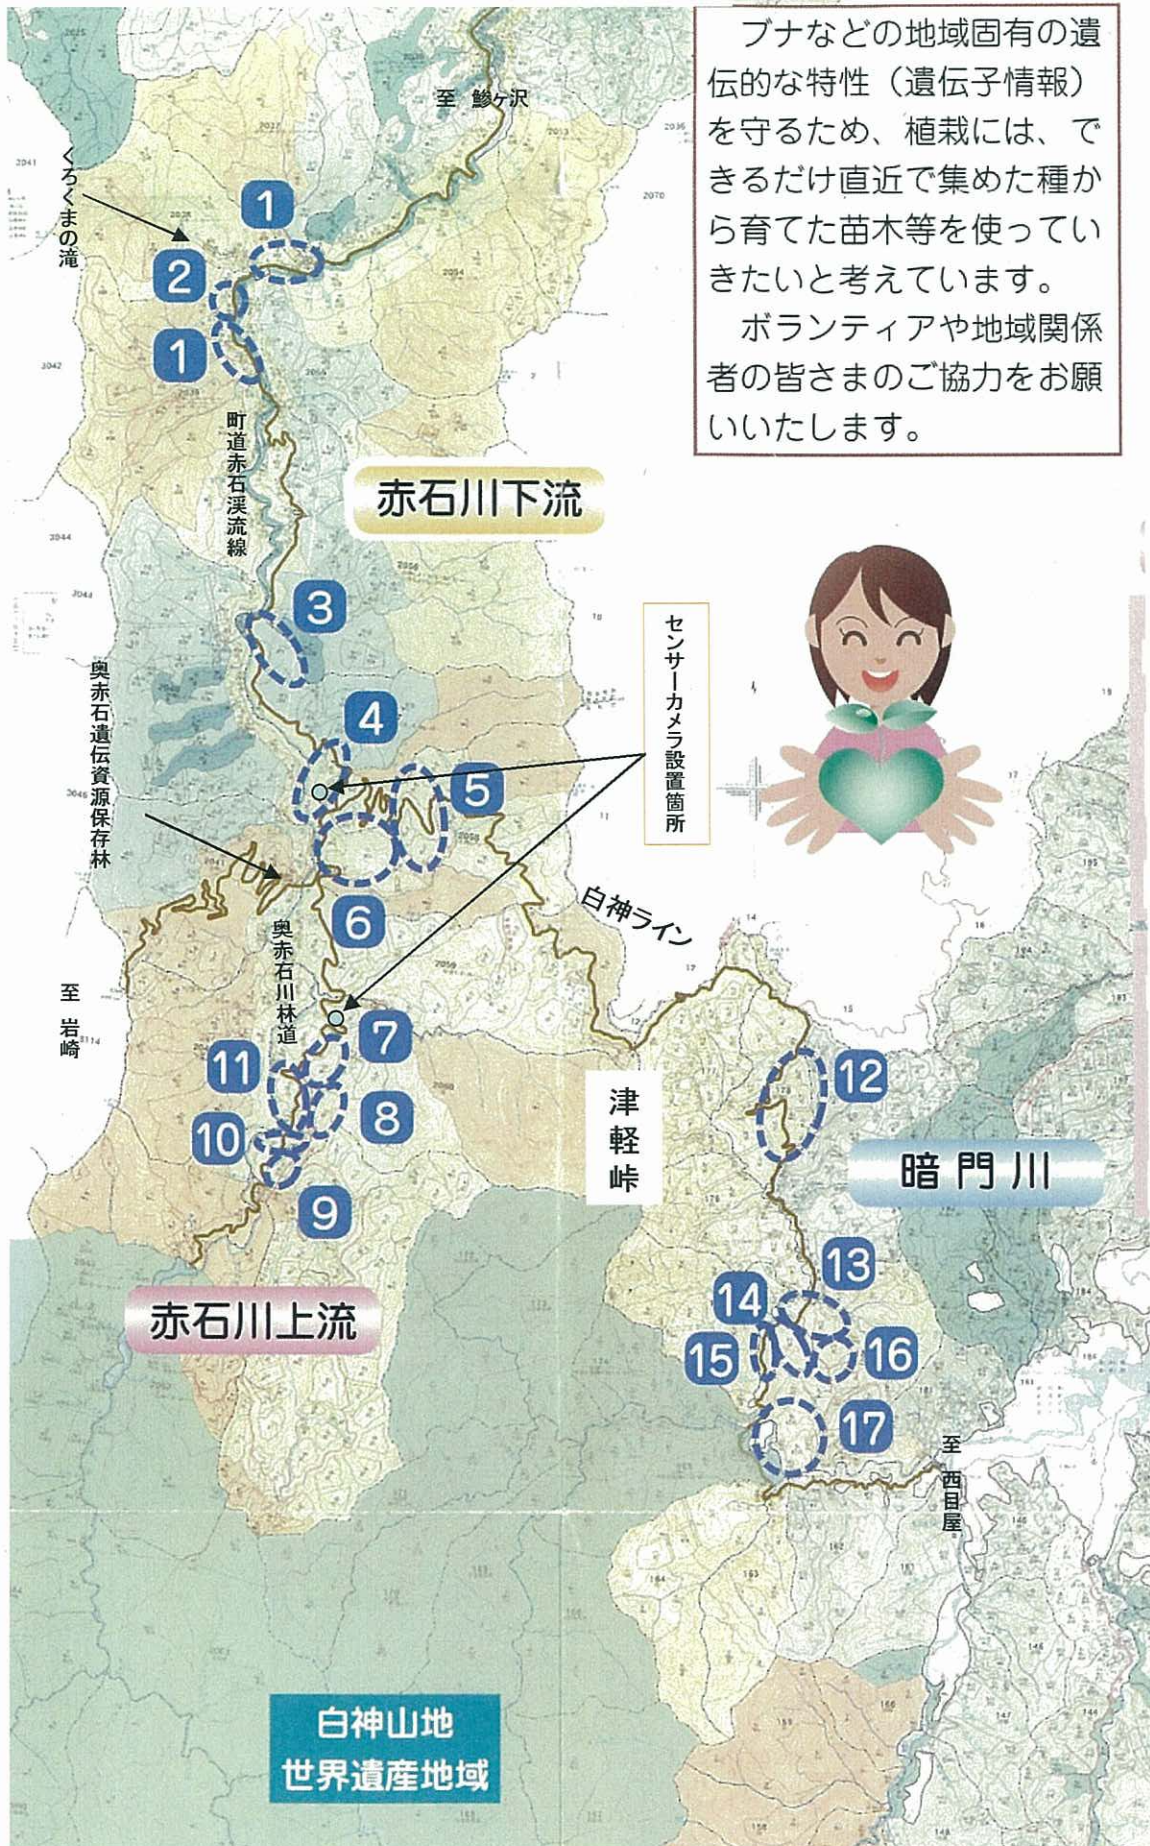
ブナなどの地域固有の遺伝的な特性（遺伝子情報）を守るため、植栽には、できるだけ直近で集めた種から育てた苗木等を使っていきたいと考えています。

ボランティアや地域関係者の皆さまのご協力をお願いいたします。

至 鰺ヶ沢

くろくまの滝

1
2
1

町道赤石渓流線

赤石川下流

3

センサーカメラ設置箇所

4
5

奥赤石遺伝資源保存林

6

白神ライン

奥赤石川林道

至 岩崎

7
11
8
10
9

津軽峠

12

暗門川

赤石川上流

13
14
15
16
17

至 西目屋

白神山地
世界遺産地域